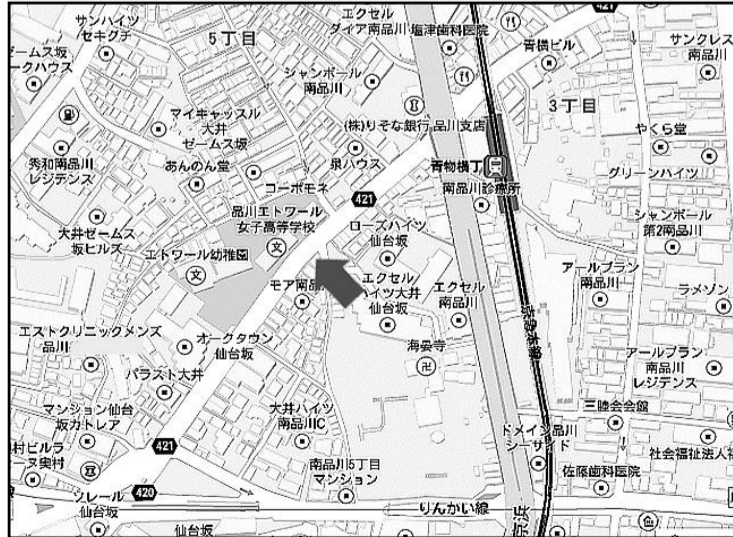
サンハイツ
セキグチ
5丁目
エクセル
ダイア南品川
塩津歯科医院
青横ビル
サンクレス
南品川
ゼームス坂
ークハウス
シャンボール
南品川
3丁目
マイキャッスル
大井
ゼームス坂
(株)りそな銀行品川支店
やくら堂
秀和南品川
レジデンス
あんのん堂
泉ハウス
青物横丁
南品川診療所
グリーンハイツ
コーポモネ
421
品川エトワール
女子高等学校
ローズハイツ
仙台坂
シャンボール
第2南品川
大井ゼームス
坂ヒルズ
エトワール幼稚園
エクセル
ハイツ大井
仙台坂
エクセル
南品川
アールブラン
南品川
ラメゾン
モア南品
エストクリニックメンズ
品川
オークタウン
仙台坂
海晏寺
京急本線
アールブラン
南品川
レジデンス
パラスト大井
三睦会会館
マンション仙台
坂カトレア
大井ハイツ
南品川C
421
ドメイン品川
シーサイド
社会福祉法人
村ビルラ
ーヌ奥村
南品川5丁目
マンション
佐藤歯科医院
420
シレール
仙台坂
りんかい線
仙台坂